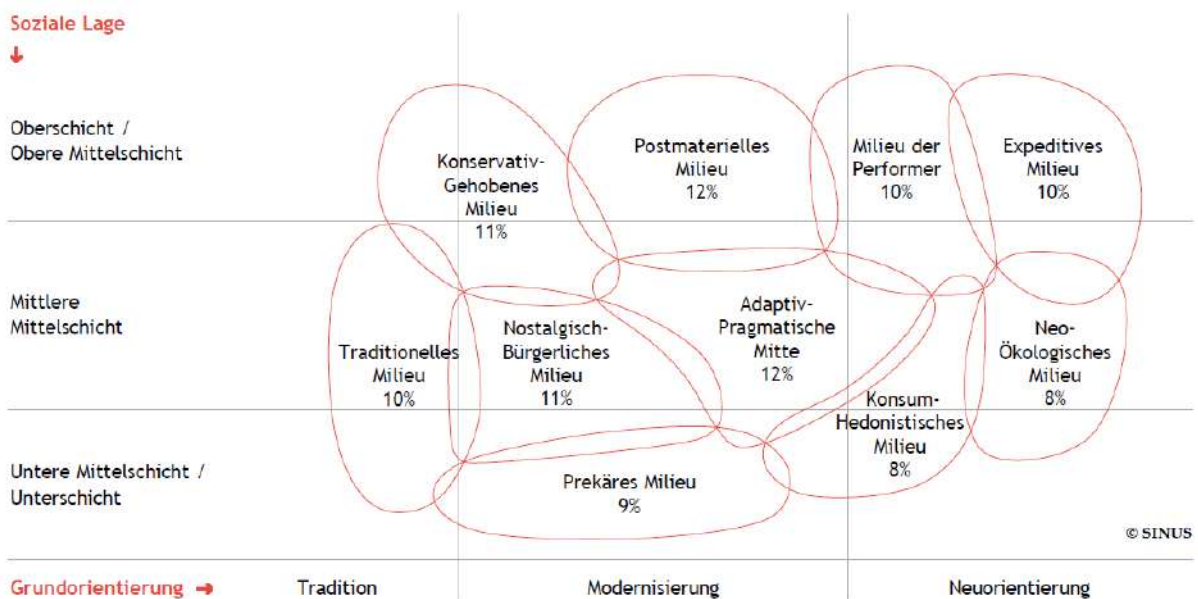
Soziale Lage
↓

Oberschicht / Obere Mittelschicht

Mittlere Mittelschicht

Untere Mittelschicht / Unterschicht

Konservativ-Gehobenes Milieu 11%

Postmaterielles Milieu 12%

Milieu der Performer 10%

Expeditives Milieu 10%

Traditionelles Milieu 10%

Nostalgisch-Bürgerliches Milieu 11%

Adaptiv-Pragmatische Mitte 12%

Neo-Ökologisches Milieu 8%

Konsum-Hedonistisches Milieu 8%

Prekäres Milieu 9%

© SINUS

Grundorientierung ➡ Tradition Modernisierung Neuorientierung